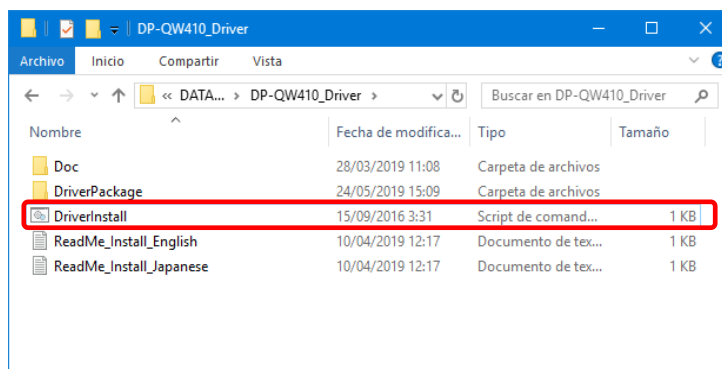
DP-QW410_Driver

Archivo Inicio Compartir Vista

« DATA... › DP-QW410_Driver ›

Buscar en DP-QW410_Driver

| Nombre | Fecha de modifica... | Tipo | Tamaño |
|---|---|---|---|
| Doc | 28/03/2019 11:08 | Carpeta de archivos | |
| DriverPackage | 24/05/2019 15:09 | Carpeta de archivos | |
| DriverInstall | 15/09/2016 3:31 | Script de comand... | 1 KB |
| ReadMe_Install_English | 10/04/2019 12:17 | Documento de tex... | 1 KB |
| ReadMe_Install_Japanese | 10/04/2019 12:17 | Documento de tex... | 1 KB |